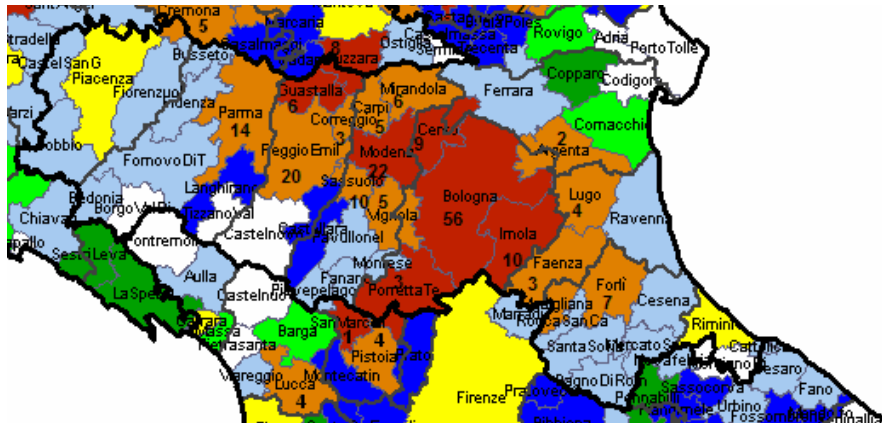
Cremona
5
Marcaria
Castelmassa
Ostiglia
8
Suzzara
Sermide
Poggio Rusco
Rovigo
Adria
Porto Tolle
Castel San G
Piacenza
Busseto
Copparo
Codigoro
Fiorenzuo
Fidenza
Guastalla
6
Mirandola
6
Ferrara
Parma
14
Correggio
Carpi
5
3
Comacchio
Bobbio
2
Argenta
Fornovo DiT
Reggio Emil
Modena
22
Cento
9
20
Sassuolo
Langhirano
Bologna
56
Lugo
4
Bedonia
Borgo V
10
5
Vignola
Ravenna
Chiava
Pavullonel
Castelnovo
Imola
Sestri Leva
Pontremoli
10
Montese
Faenza
Aulla
Fanano
3
Forlì
La Spezia
Castelnuo
Porretta Te
3
7
Pievepelago
Marradi
Rocca San Ca
Cesena
Barga
San Marcel
4
Rimini
Massa
Pietrasanta
1
Pistoia
Prato
Santa Sofia
Viareggio
Montecatin
Bagno Di Ro
Lucca
4
Firenze
Sassocorvo
Pennabilli
Urbino
Pesaro
Fano